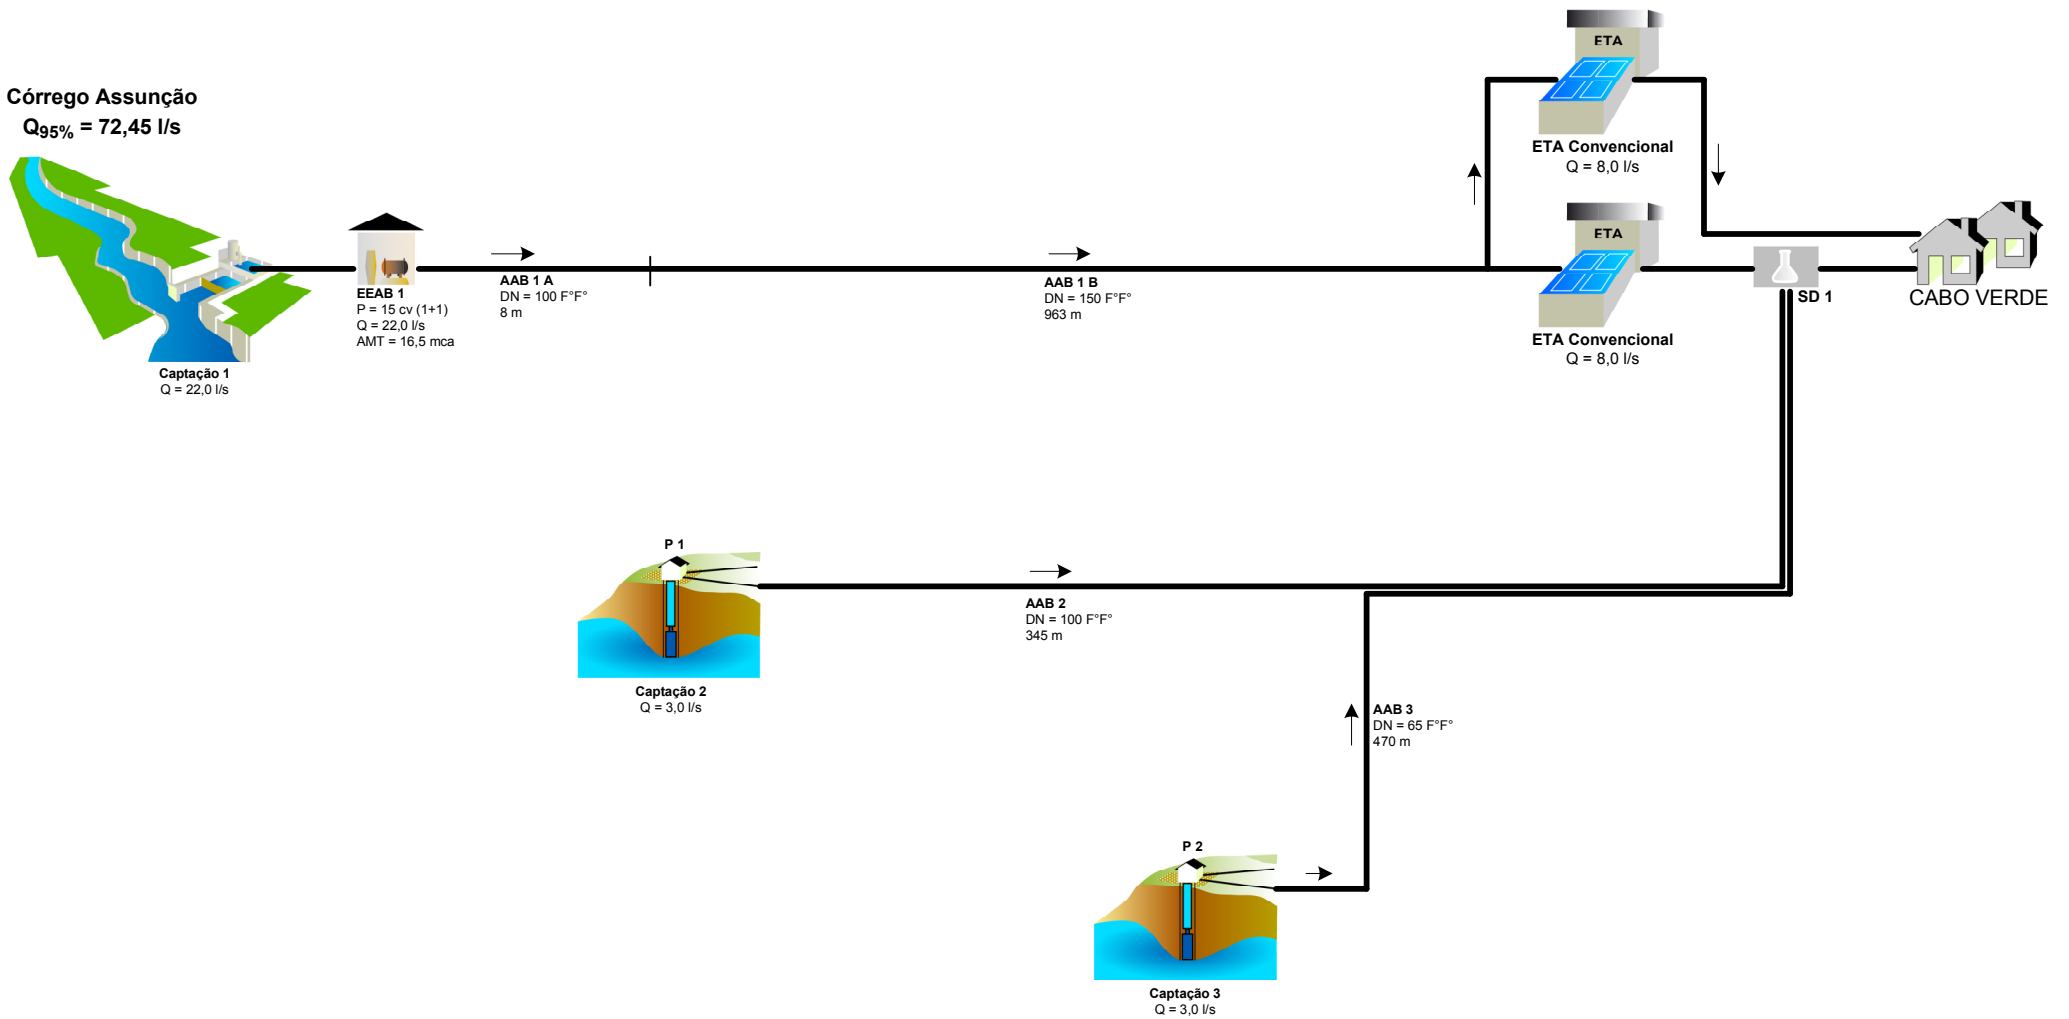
Córrego Assunção
$Q_{95\%}$ = 72,45 l/s

Captação 1
Q = 22,0 l/s

EEAB 1
P = 15 cv (1+1)
Q = 22,0 l/s
AMT = 16,5 mca

AAB 1 A
DN = 100 F°F°
8 m

AAB 1 B
DN = 150 F°F°
963 m

ETA

ETA Convencional
Q = 8,0 l/s

ETA

ETA Convencional
Q = 8,0 l/s

SD 1

CABO VERDE

P 1

Captação 2
Q = 3,0 l/s

AAB 2
DN = 100 F°F°
345 m

AAB 3
DN = 65 F°F°
470 m

P 2

Captação 3
Q = 3,0 l/s